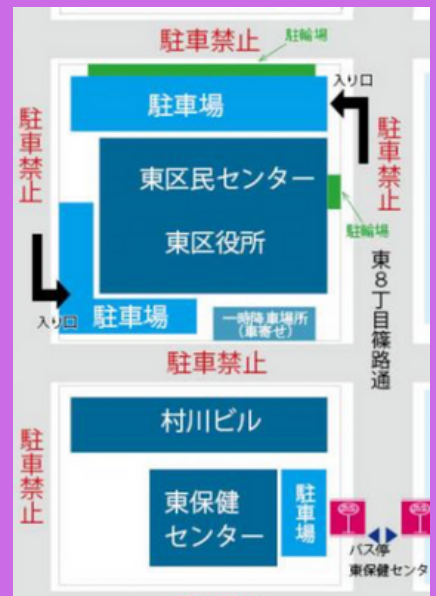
駐車禁止

駐輪場

入り口

駐車場

駐車禁止

駐車禁止

東区民センター

東区役所

駐輪場

東8丁目篠路通

入り口

駐車場

一時降車場所(車寄せ)

駐車禁止

村川ビル

駐車禁止

東保健センター

駐車場

バス停

東保健センタ